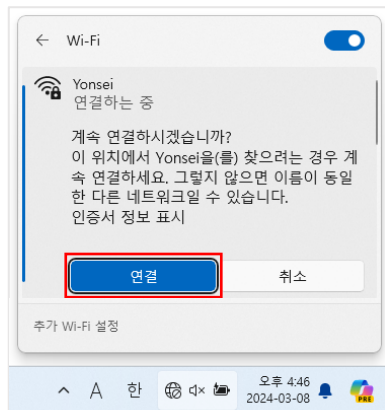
← Wi-Fi

Yonsei
연결하는 중

계속 연결하시겠습니까?
이 위치에서 Yonsei을(를) 찾으려는 경우 계속 연결하세요. 그렇지 않으면 이름이 동일한 다른 네트워크일 수 있습니다.
인증서 정보 표시

연결
취소

추가 Wi-Fi 설정

A 한
오후 4:46
2024-03-08
PRE